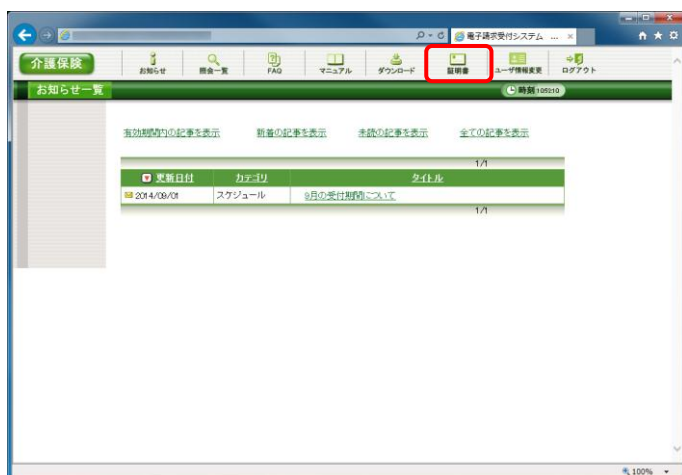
電子請求受付システム ...

介護保険

お知らせ 照会一覧 FAQ マニュアル ダウンロード 証明書 ユーザ情報変更 ログアウト

お知らせ一覧

時刻 10:10

有効期間内の記事を表示 新着の記事を表示 未読の記事を表示 全ての記事を表示

1/1

| 更新日付 | カテゴリ | タイトル |
|---|---|---|
| 2014/09/01 | スケジュール | 9月の受付期間について |

1/1

100%